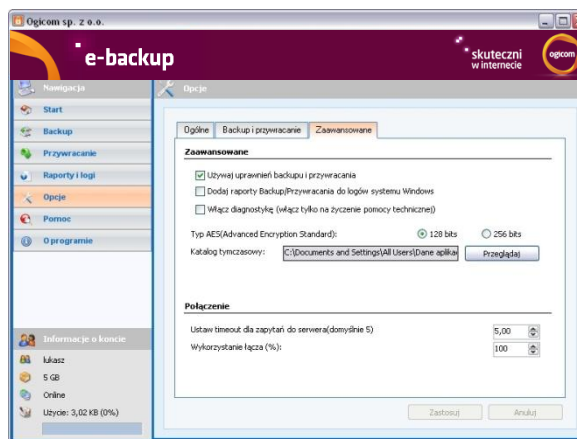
Ogicom sp. z o.o.

e-backup

skuteczni w internecie

ogicom

Nawigacja

Start

Backup

Przywracanie

Raporty i logi

Opcje

Pomoc

O programie

Informacje o koncie

łukasz

5 GB

Online

Użycie: 3,02 KB (0%)

Opcje

Ogólne | Backup i przywracanie | Zaawansowane

Zaawansowane

Używaj uprawnień backupu i przywracania

Dodaj raporty Backup/Przywracania do logów systemu Windows

Włącz diagnostykę (włącz tylko na życzenie pomocy technicznej)

Typ AES(Advanced Encryption Standard):

128 bits

256 bits

Katalog tymczasowy:

C:\Documents and Settings\All Users\Dane aplika

Przeglądaj

Połączenie

Ustaw timeout dla zapytań do serwera(domyślnie 5)

5,00

Wykorzystanie łącza (%):

100

Zastosuj

Anuluj